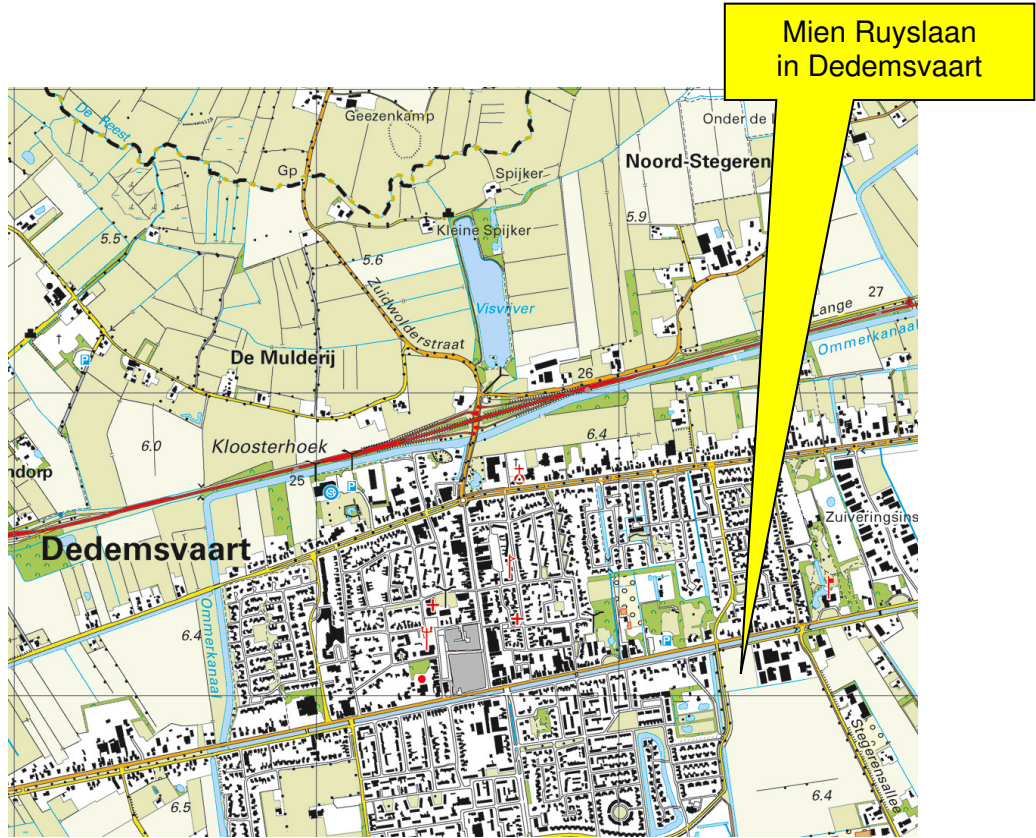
Mien Ruyslaan in Dedemsvaart

De Reest

Geezenkamp

Onder de L

Gp

Spijker

Noord-Stegeren

5.5

Kleine Spijker

5.9

5.6

Zuidwolderstraat

Visvijver

Lange

27

Ommerkanaal

De Mulderij

26

6.0

Kloosterhoek

6.4

ndorp

25

Zuiveringsins

Dedemsvaart

Ommerkanaal

6.4

Stegerensallee

6.5

6.4